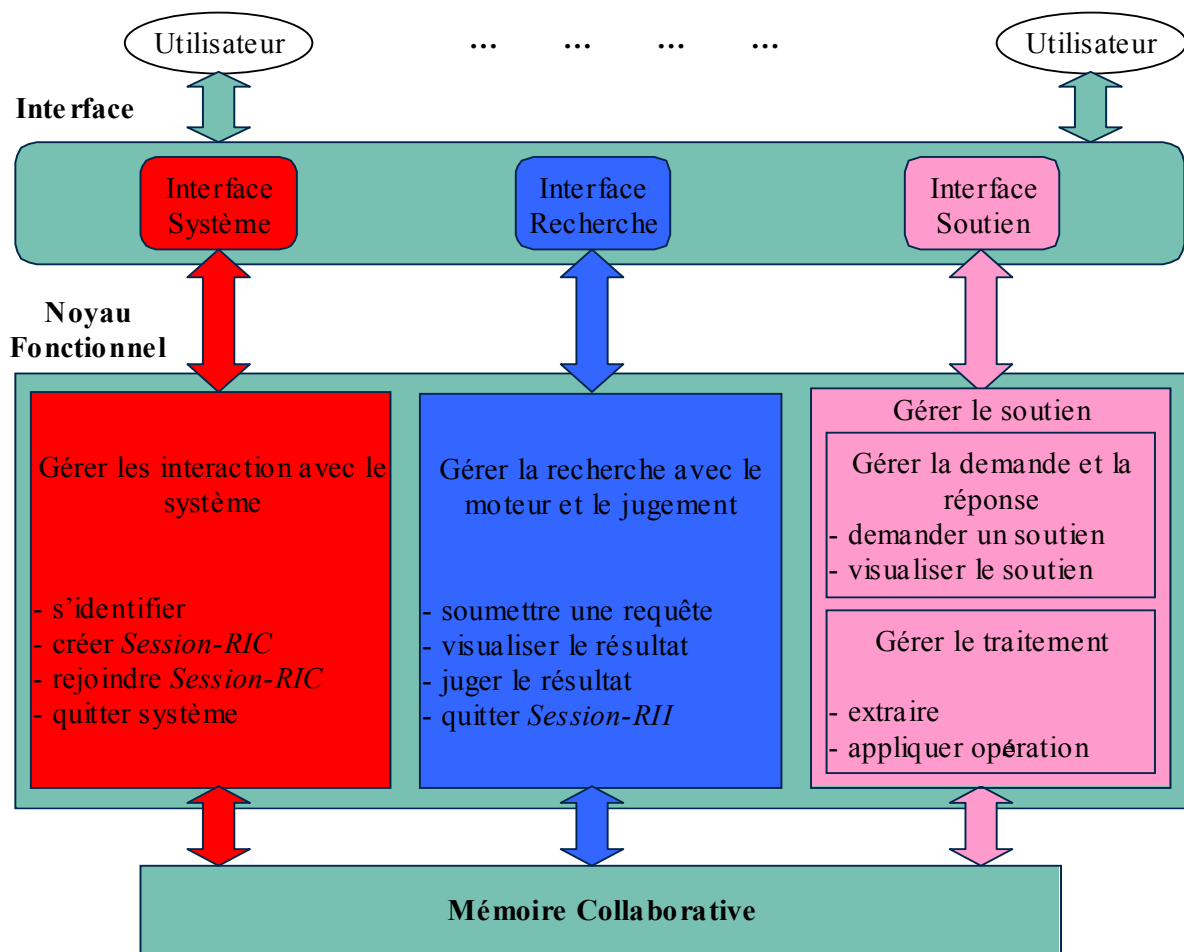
Utilisateur ... ... ... ... Utilisateur

Interface

Interface Système

Interface Recherche

Interface Soutien

Noyau Fonctionnel

Gérer les interaction avec le système

- s'identifier
- créer *Session-RIC*
- rejoindre *Session-RIC*
- quitter système

Gérer la recherche avec le moteur et le jugement

- soumettre une requête
- visualiser le résultat
- juger le résultat
- quitter *Session-RII*

Gérer le soutien

Gérer la demande et la réponse
- demander un soutien
- visualiser le soutien

Gérer le traitement

- extraire
- appliquer opération

Mémoire Collaborative